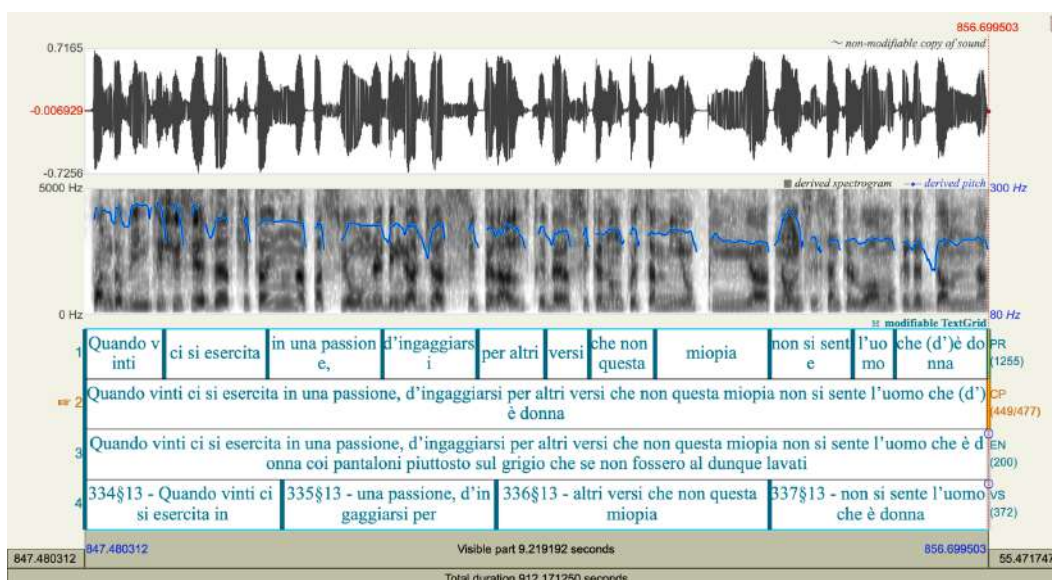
856.699503
0.7165
~ non-modifiable copy of sound
-0.006929
-0.7256
5000 Hz
derived spectrogram
derived pitch
300 Hz
0 Hz
80 Hz
modifiable TextGrid

| 1 | Quando vinti | ci si esercita | in una passione, | d'ingaggiarsi | per altri | versi | che non questa | miopia | non si sente | l'uomo | che (d')è donna | PR (1255) |
|---|---|---|---|---|---|---|---|---|---|---|---|---|

2 Quando vinti ci si esercita in una passione, d'ingaggiarsi per altri versi che non questa miopia non si sente l'uomo che (d') è donna CP (449/477)

3 Quando vinti ci si esercita in una passione, d'ingaggiarsi per altri versi che non questa miopia non si sente l'uomo che è donna coi pantaloni piuttosto sul grigio che se non fossero al dunque lavati EN (200)

| 4 | 334§13 - Quando vinti ci si esercita in | 335§13 - una passione, d'ingaggiarsi per | 336§13 - altri versi che non questa miopia | 337§13 - non si sente l'uomo che è donna | VS (372) |
|---|---|---|---|---|---|

847.480312
847.480312
Visible part 9.219192 seconds
856.699503
55.471747
Total duration 912.171250 seconds